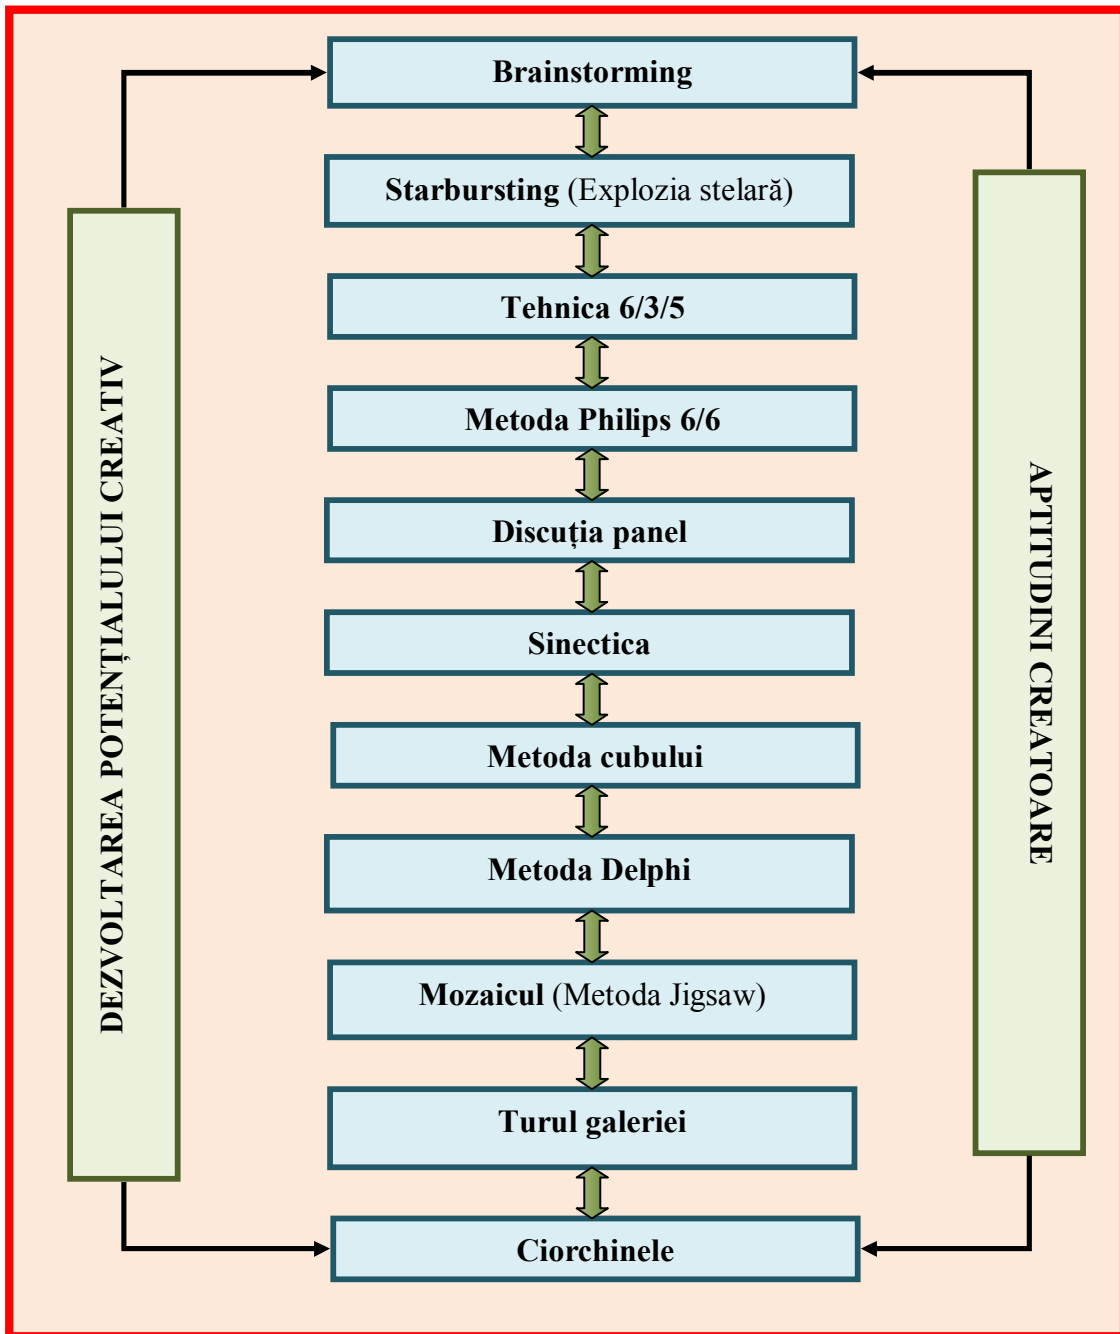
DEZVOLTAREA POTENȚIALULUI CREATIV

Brainstorming

Starbursting (Explozia stelară)

Tehnica 6/3/5

Metoda Philips 6/6

Discuția panel

Sinectica

Metoda cubului

Metoda Delphi

Mozaicul (Metoda Jigsaw)

Turul galeriei

Ciorchinele

APTITUDINI CREATOARE